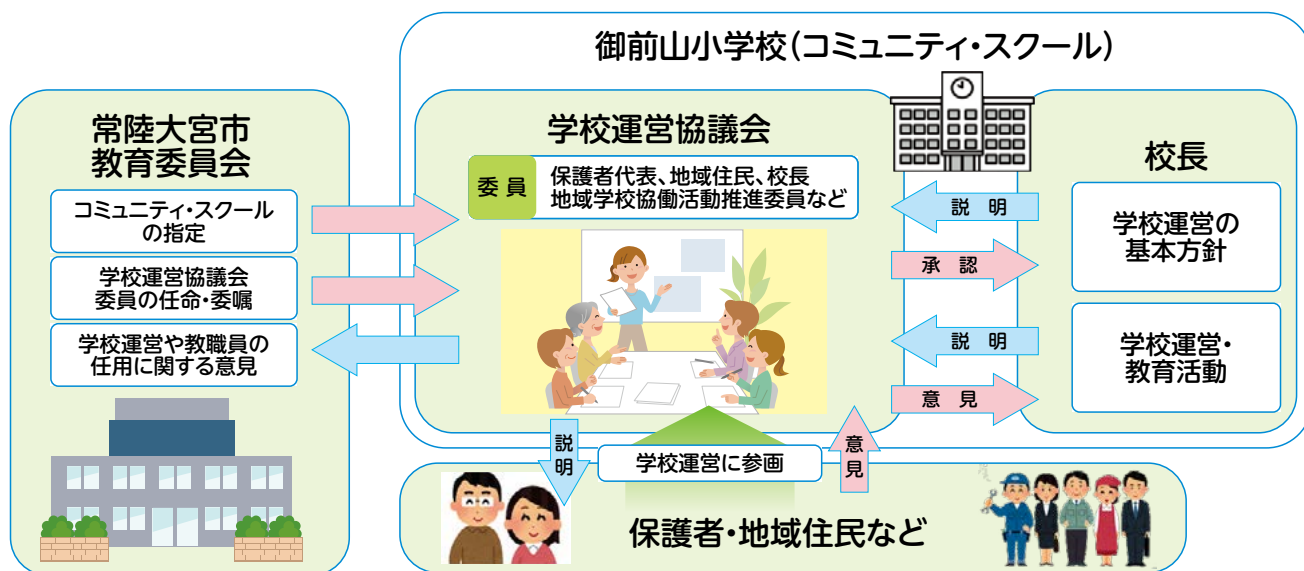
御前山小学校（コミュニティ・スクール）

常陸大宮市
教育委員会

コミュニティ・スクール
の指定

学校運営協議会
委員の任命・委嘱

学校運営や教職員の
任用に関する意見

学校運営協議会

委員

保護者代表、地域住民、校長
地域学校協働活動推進委員など

説明

承認

説明

意見

校長

学校運営の
基本方針

学校運営・
教育活動

説明

学校運営に参画

意見

保護者・地域住民など